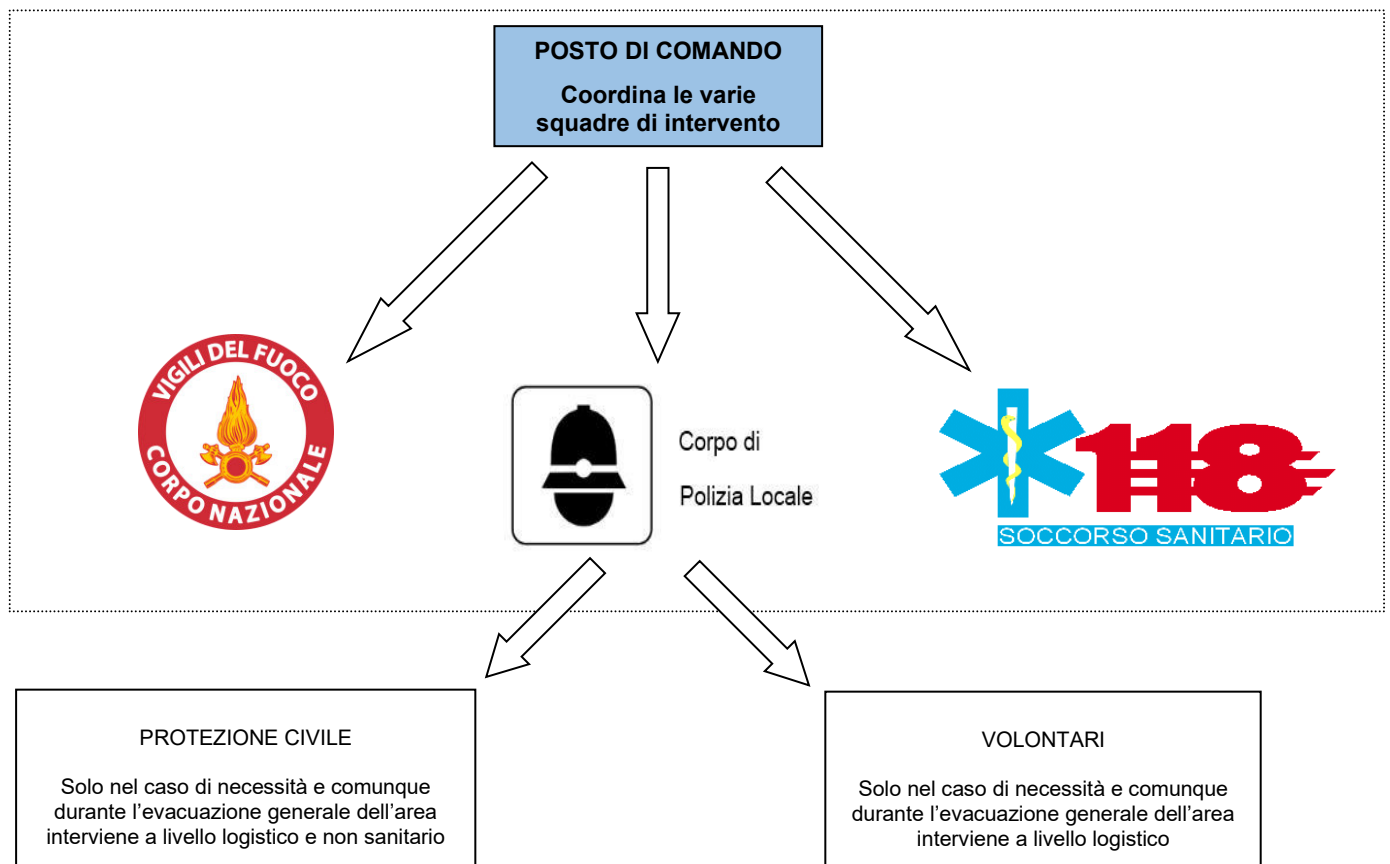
POSTO DI COMANDO

Coordina le varie squadre di intervento

VIGILI DEL FUOCO
CORPO NAZIONALE

Corpo di
Polizia Locale

118
SOCCORSO SANITARIO

PROTEZIONE CIVILE

Solo nel caso di necessità e comunque durante l'evacuazione generale dell'area interviene a livello logistico e non sanitario

VOLONTARI

Solo nel caso di necessità e comunque durante l'evacuazione generale dell'area interviene a livello logistico